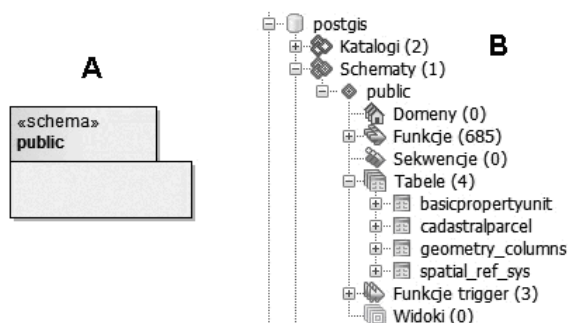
A

«schema»
public

B

postgis
Katalogi (2)
Schematy (1)
public
Domeny (0)
Funkcje (685)
Sekwencje (0)
Tabele (4)
basicpropertyunit
cadastralparcel
geometry_columns
spatial_ref_sys
Funkcje trigger (3)
Widoki (0)